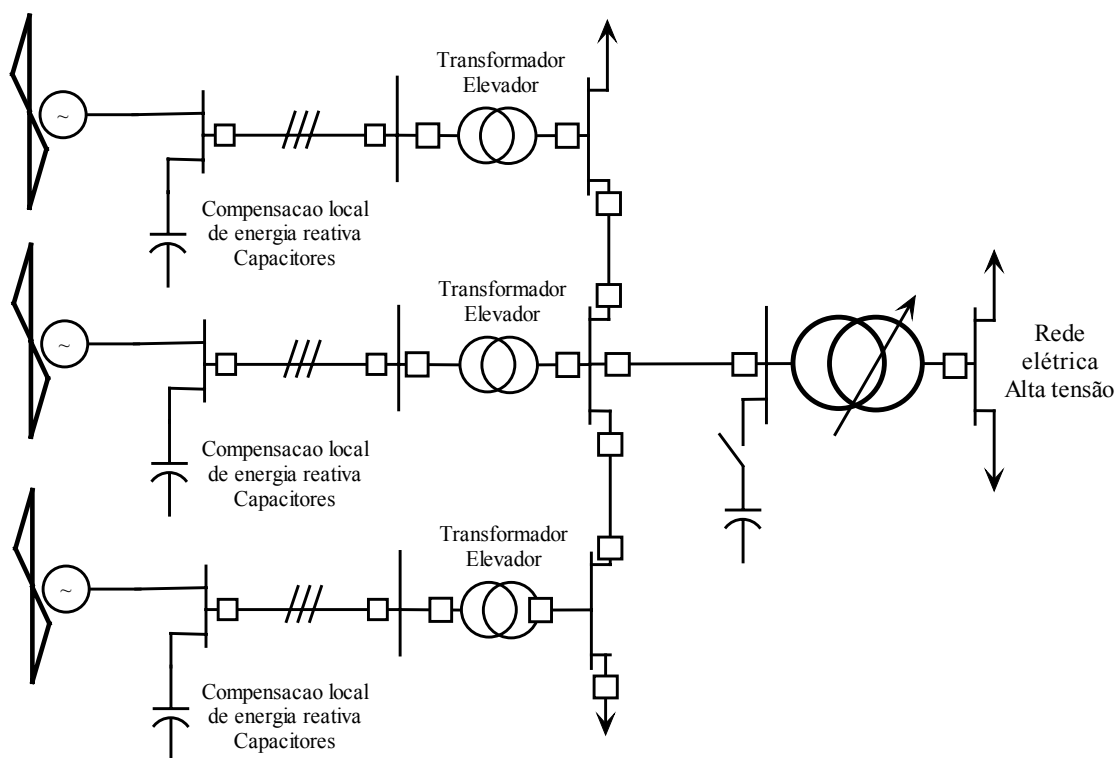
Transformador Elevador

Compensacao local de energia reativa Capacitores

Transformador Elevador

Rede elétrica Alta tensão

Compensacao local de energia reativa Capacitores

Transformador Elevador

Compensacao local de energia reativa Capacitores